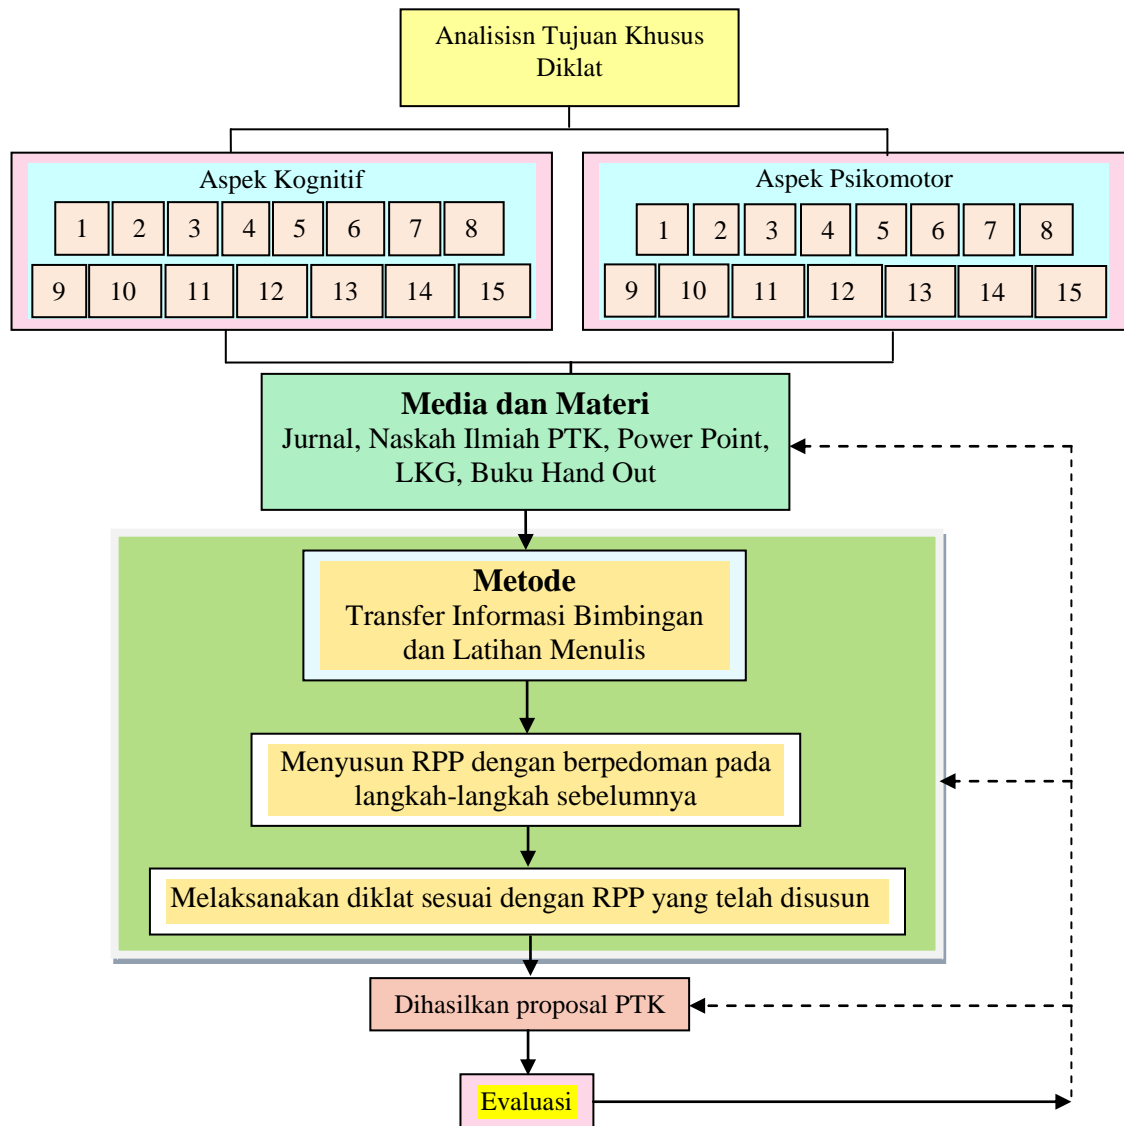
Analisisn Tujuan Khusus Diklat

Aspek Kognitif

| 1 | 2 | 3 | 4 | 5 | 6 | 7 | 8 |
|---|---|---|---|---|---|---|---|

| 9 | 10 | 11 | 12 | 13 | 14 | 15 |
|---|---|---|---|---|---|---|

Aspek Psikomotor

| 1 | 2 | 3 | 4 | 5 | 6 | 7 | 8 |
|---|---|---|---|---|---|---|---|

| 9 | 10 | 11 | 12 | 13 | 14 | 15 |
|---|---|---|---|---|---|---|

**Media dan Materi**
Jurnal, Naskah Ilmiah PTK, Power Point, LKG, Buku Hand Out

**Metode**
Transfer Informasi Bimbingan dan Latihan Menulis

Menyusun RPP dengan berpedoman pada langkah-langkah sebelumnya

Melaksanakan diklat sesuai dengan RPP yang telah disusun

Dihasilkan proposal PTK

Evaluasi